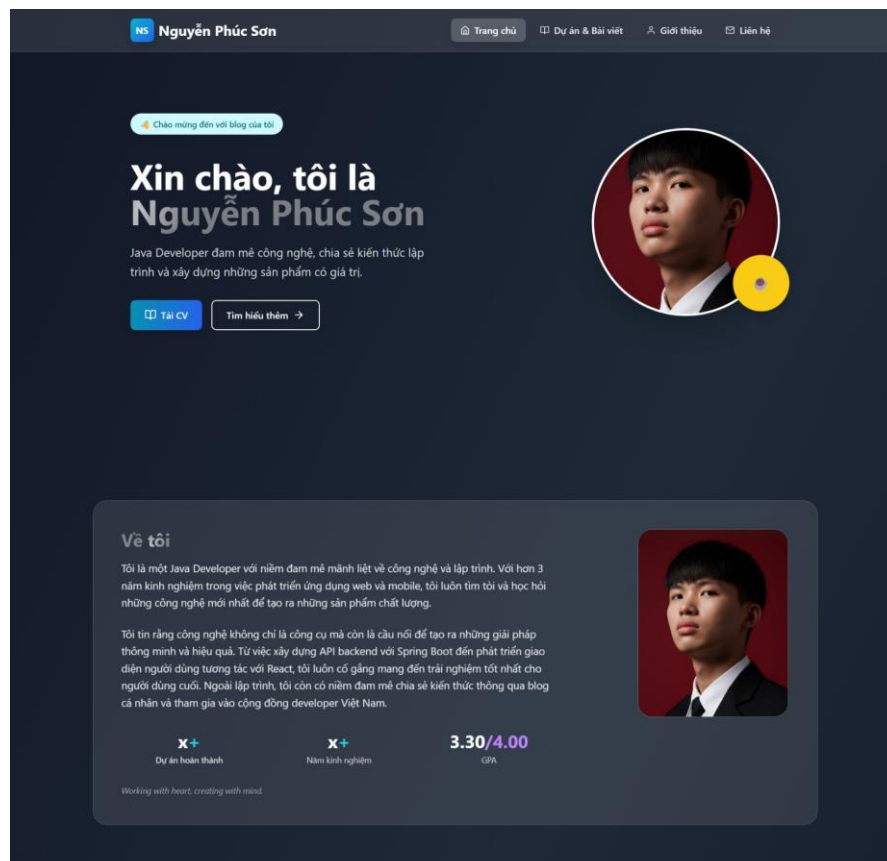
NS Nguyễn Phúc Sơn

Trang chủ Dự án & Bài viết Giới thiệu Liên hệ

Chào mừng đến với blog của tôi

Xin chào, tôi là
Nguyễn Phúc Sơn

Java Developer đam mê công nghệ, chia sẻ kiến thức lập trình và xây dựng những sản phẩm có giá trị.

Tải CV Tìm hiểu thêm →

Về tôi

Tôi là một Java Developer với niềm đam mê mãnh liệt về công nghệ và lập trình. Với hơn 3 năm kinh nghiệm trong việc phát triển ứng dụng web và mobile, tôi luôn tìm tòi và học hỏi những công nghệ mới nhất để tạo ra những sản phẩm chất lượng.

Tôi tin rằng công nghệ không chỉ là công cụ mà còn là cầu nối để tạo ra những giải pháp thông minh và hiệu quả. Từ việc xây dựng API backend với Spring Boot đến phát triển giao diện người dùng tương tác với React, tôi luôn cố gắng mang đến trải nghiệm tốt nhất cho người dùng cuối. Ngoài lập trình, tôi còn có niềm đam mê chia sẻ kiến thức thông qua blog cá nhân và tham gia vào cộng đồng developer Việt Nam.

x+
Dự án hoàn thành

x+
Năm kinh nghiệm

3.30/4.00
GPA

Working with heart, creating with mind.